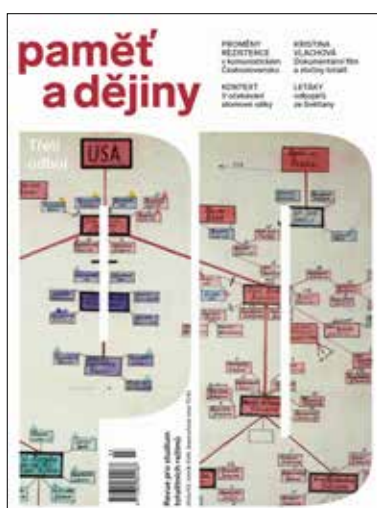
paměť a dějiny

PROMĚNY REZISTENCE v komunistickém Československu

KONTEXT V očekávání atomové války

KRISTINA VLACHOVÁ Dokumentární film a složky StB

LETÁKY odbojářů ze Světlany

Třetí odbor

USA

Revue pro studium totalitních režimů

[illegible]